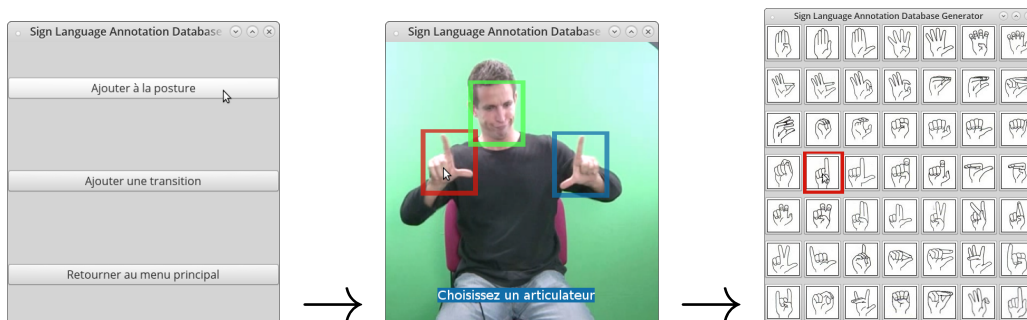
Sign Language Annotation Database

Ajouter à la posture

Ajouter une transition

Retourner au menu principal

Sign Language Annotation Database

Choisissez un articulateur

Sign Language Annotation Database Generator